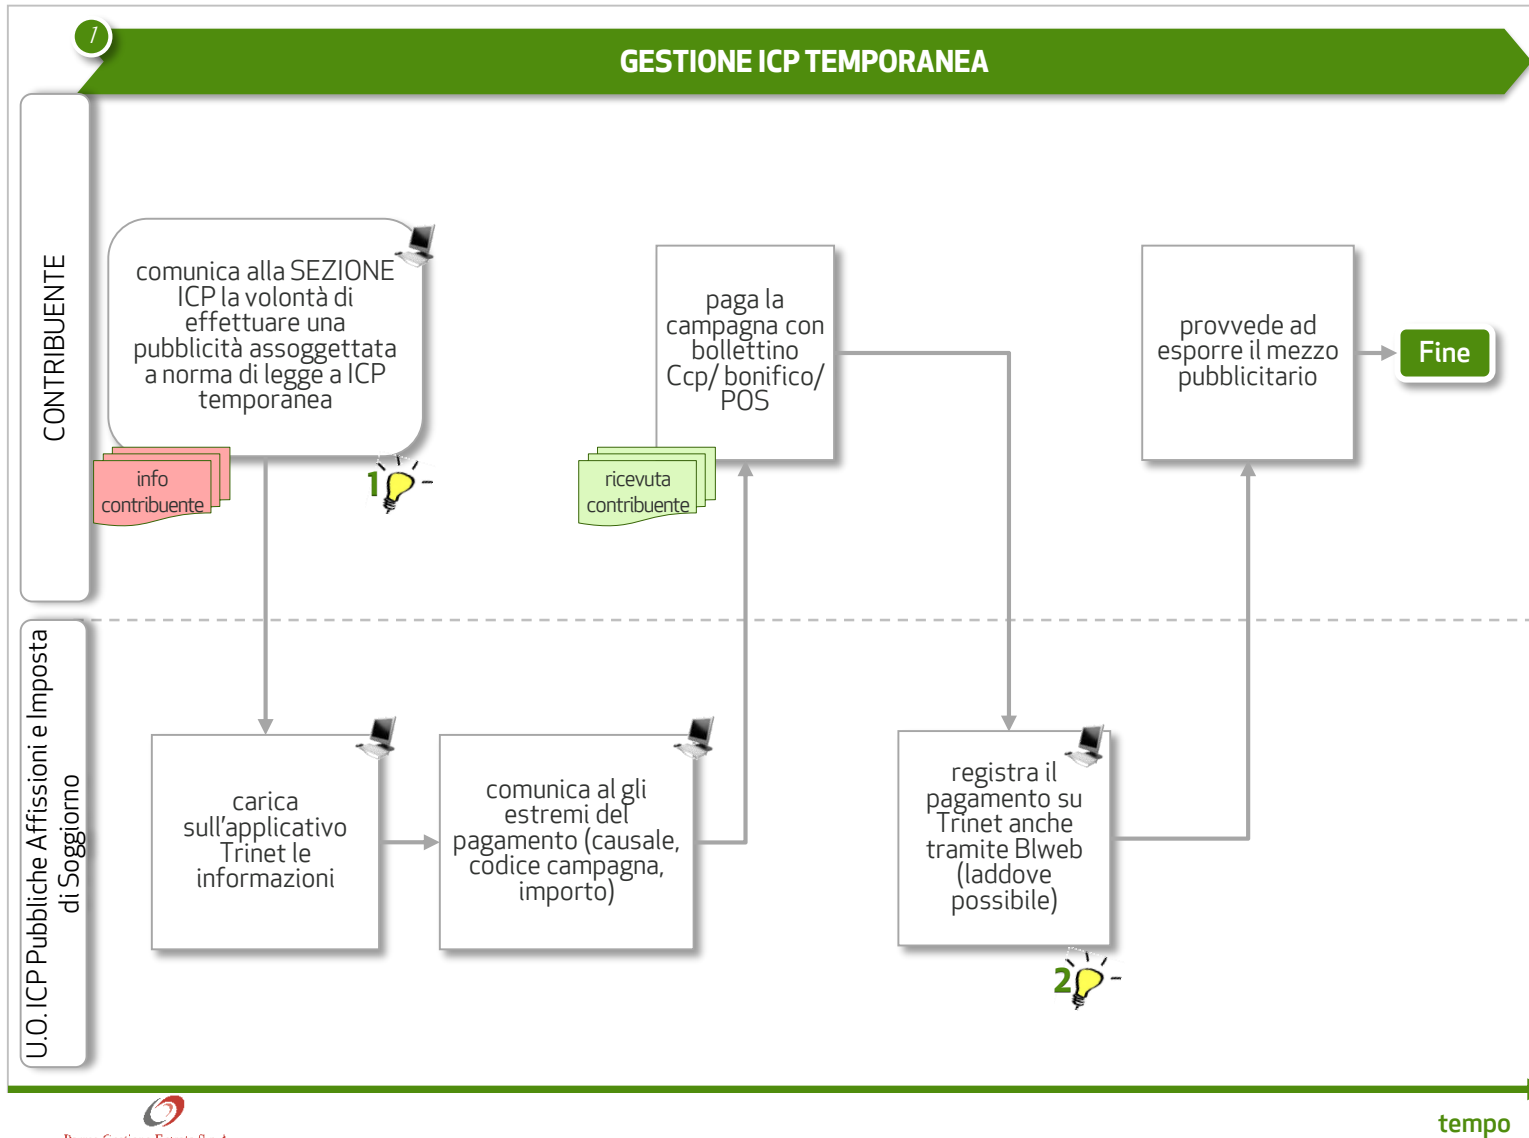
7

GESTIONE ICP TEMPORANEA

CONTRIBUENTE

comunica alla SEZIONE ICP la volontà di effettuare una pubblicità assoggettata a norma di legge a ICP temporanea

info contribuente

1

paga la campagna con bollettino Ccp/ bonifico/ POS

ricevuta contribuente

provvede ad esporre il mezzo pubblicitario

Fine

U.O. ICP Pubbliche Affissioni e Imposta di Soggiorno

carica sull'applicativo Trinet le informazioni

comunica al gli estremi del pagamento (causale, codice campagna, importo)

registra il pagamento su Trinet anche tramite Blweb (laddove possibile)

2

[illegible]

tempo